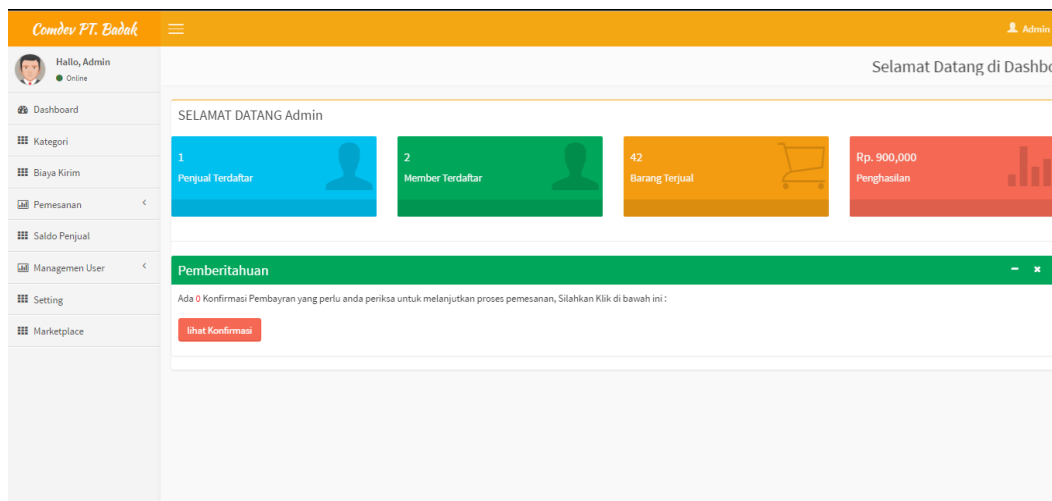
Comdev PT. Badak

Admin

Hallo, Admin
Online

Dashboard
Kategori
Biaya Kirim
Pemesanan
Saldo Penjual
Managemen User
Setting
Marketplace

Selamat Datang di Dashbo

SELAMAT DATANG Admin

1
Penjual Terdaftar

2
Member Terdaftar

42
Barang Terjual

Rp. 900,000
Penghasilan

Pemberitahuan

Ada 0 Konfirmasi Pembayran yang perlu anda periksa untuk melanjutkan proses pemesanan, Silahkan Klik di bawah ini :

lihat Konfirmasi